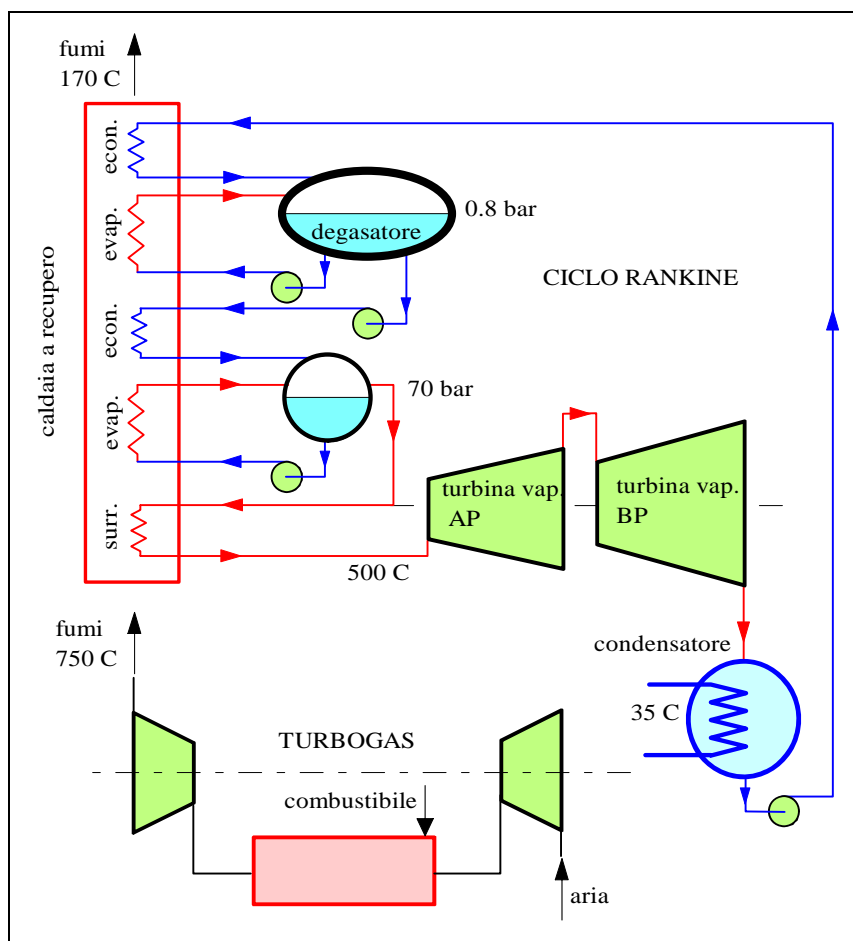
fumi
170 C

caldaia a recupero

econ.
evap.
econ.
evap.
surr.

degasatore
0.8 bar

CICLO RANKINE

70 bar

turbina vap.
AP

turbina vap.
BP

500 C

fumi
750 C

condensatore

35 C

TURBOGAS

combustibile

aria